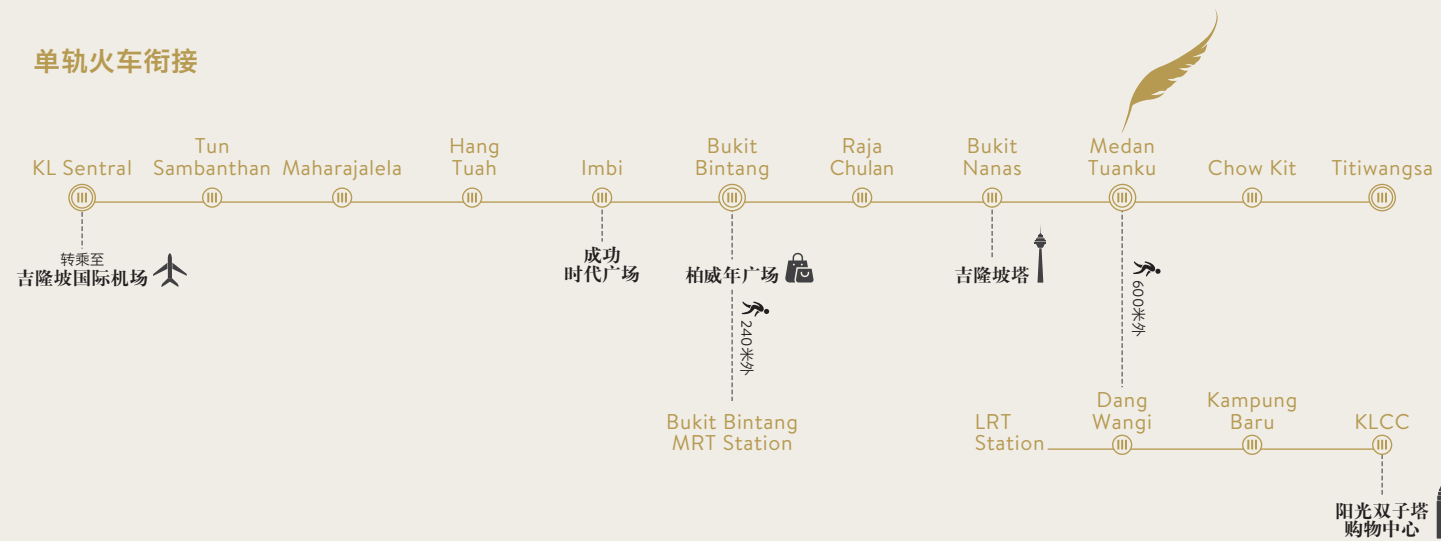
单轨火车衔接

KL Sentral

Tun Sambanthan

Maharajalela

Hang Tuah

Imbi

Bukit Bintang

Raja Chulan

Bukit Nanas

Medan Tuanku

Chow Kit

Titiwangsa

转乘至
吉隆坡国际机场

成功
时代广场

柏威年广场

240米外

Bukit Bintang
MRT Station

吉隆坡塔

600米外

LRT Station

Dang Wangi

Kampung Baru

KLCC

阳光双子塔
购物中心